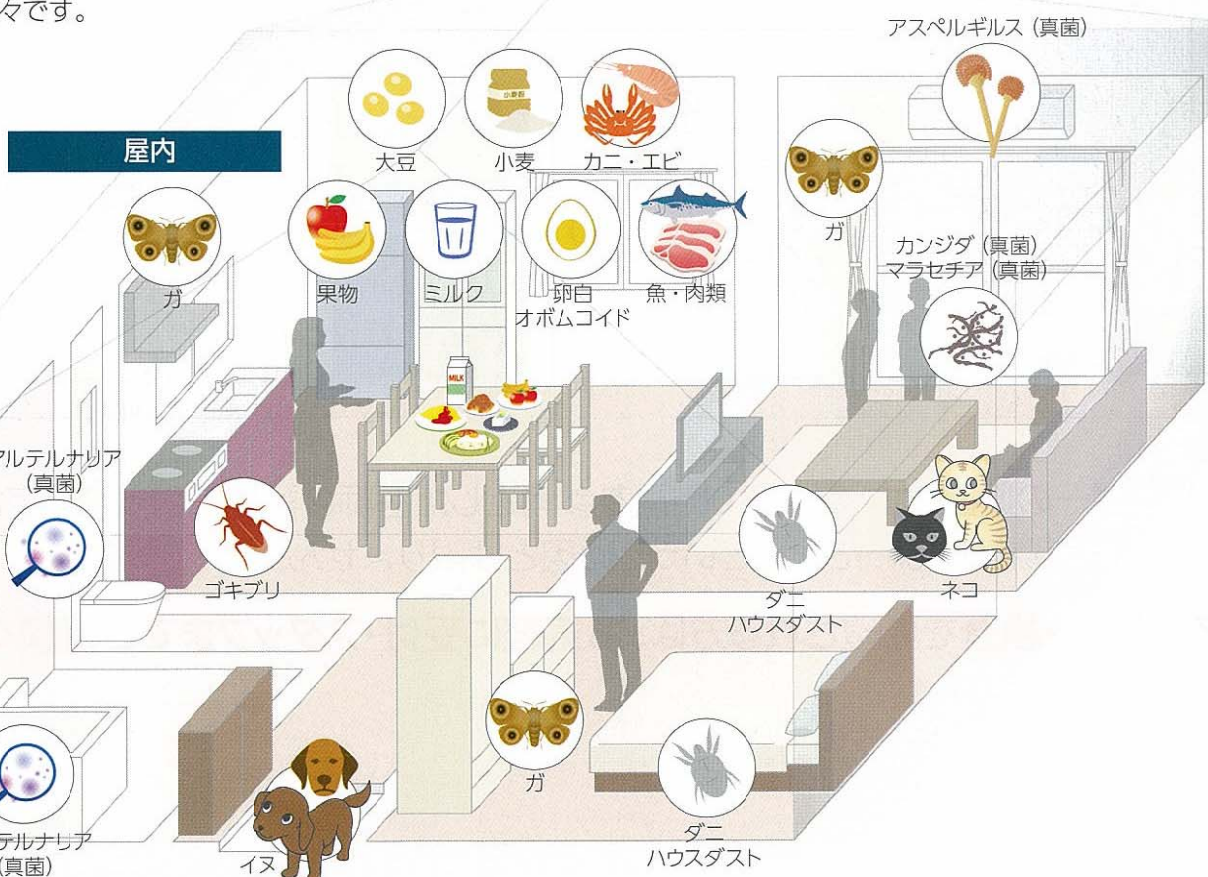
々です。

屋内

大豆
小麦粉
小麦
カニ・エビ
アスペルギルス（真菌）
ガ
果物
ミルク
卵白
オボムコイド
魚・肉類
ガ
カンジダ（真菌）
マラセチア（真菌）
MILK
アルテルナリア（真菌）
ゴキブリ
ダニ
ハウスダスト
ネコ
ガ
ダニ
ハウスダスト
イヌ
テルナリア
（真菌）